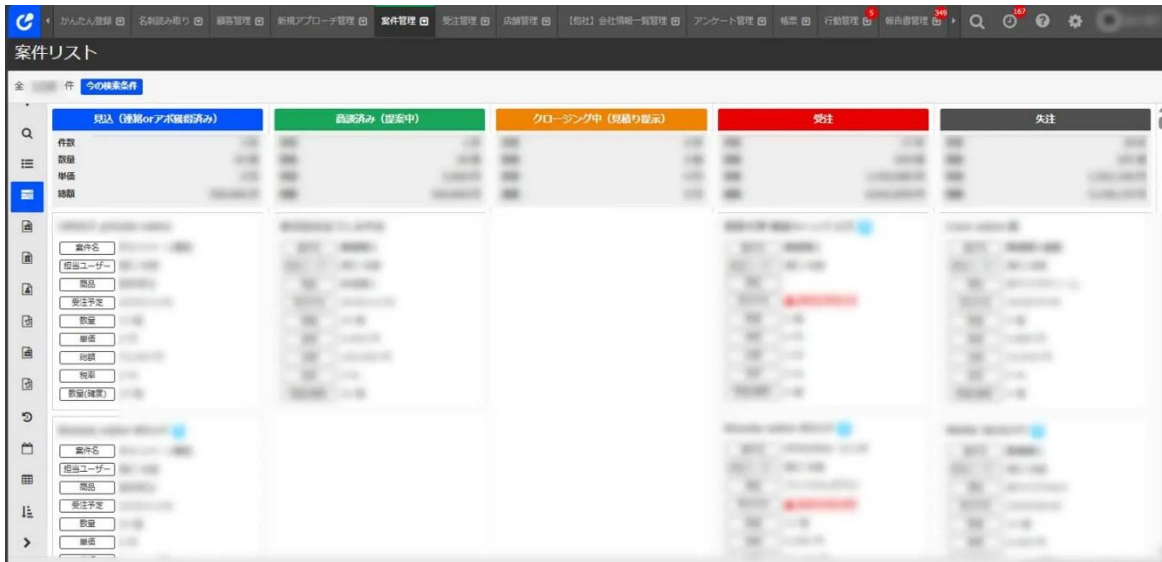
かんたん登録 名刺読み取り 顧客管理 新規アプローチ管理 案件管理 受注管理 店舗管理 【他社】会社情報一覧管理 アンケート管理 帳票 行動管理 5 報告書管理 349 167

案件リスト

全 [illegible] 件 今の検索条件

見込（連絡orアポ獲得済み） | 商談済み（提案中） | クロージング中（見積り提示） | 受注 | 失注

件数
数量
単価
総額

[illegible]
案件名
担当ユーザー
商品
受注予定
数量
単価
総額
確率
数量(確度)

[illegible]
案件名
担当ユーザー
商品
受注予定
数量
単価